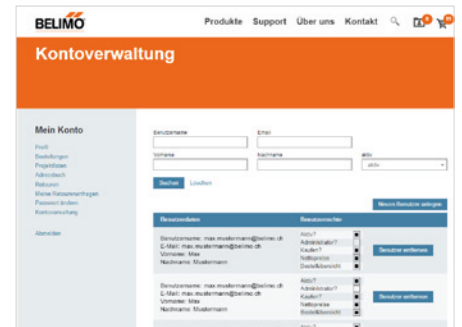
BELIMO

Produkte Support Über uns Kontakt

Kontoverwaltung

Mein Konto

Profil
Bestellungen
Projektlisten
Adressbuch
Retouren
Meine Retourenanfragen
Passwort ändern
Kontoverwaltung

Abmelden

Benutzername

E-Mail

Vorname

Nachname

aktiv

aktiv

Suchen Löschen

Neuen Benutzer anlegen

Benutzerdaten

Benutzerrechte

Benutzername: max.mustermann@belimo.ch
E-Mail: max.mustermann@belimo.ch
Vorname: Max
Nachname: Mustermann

Aktiv?
Administrator?
Kaufen?
Nettopreise
Bestellübersicht

Benutzer entfernen

Benutzername: max.mustermann@belimo.ch
E-Mail: max.mustermann@belimo.ch
Vorname: Max
Nachname: Mustermann

Aktiv?
Administrator?
Kaufen?
Nettopreise
Bestellübersicht

Benutzer entfernen